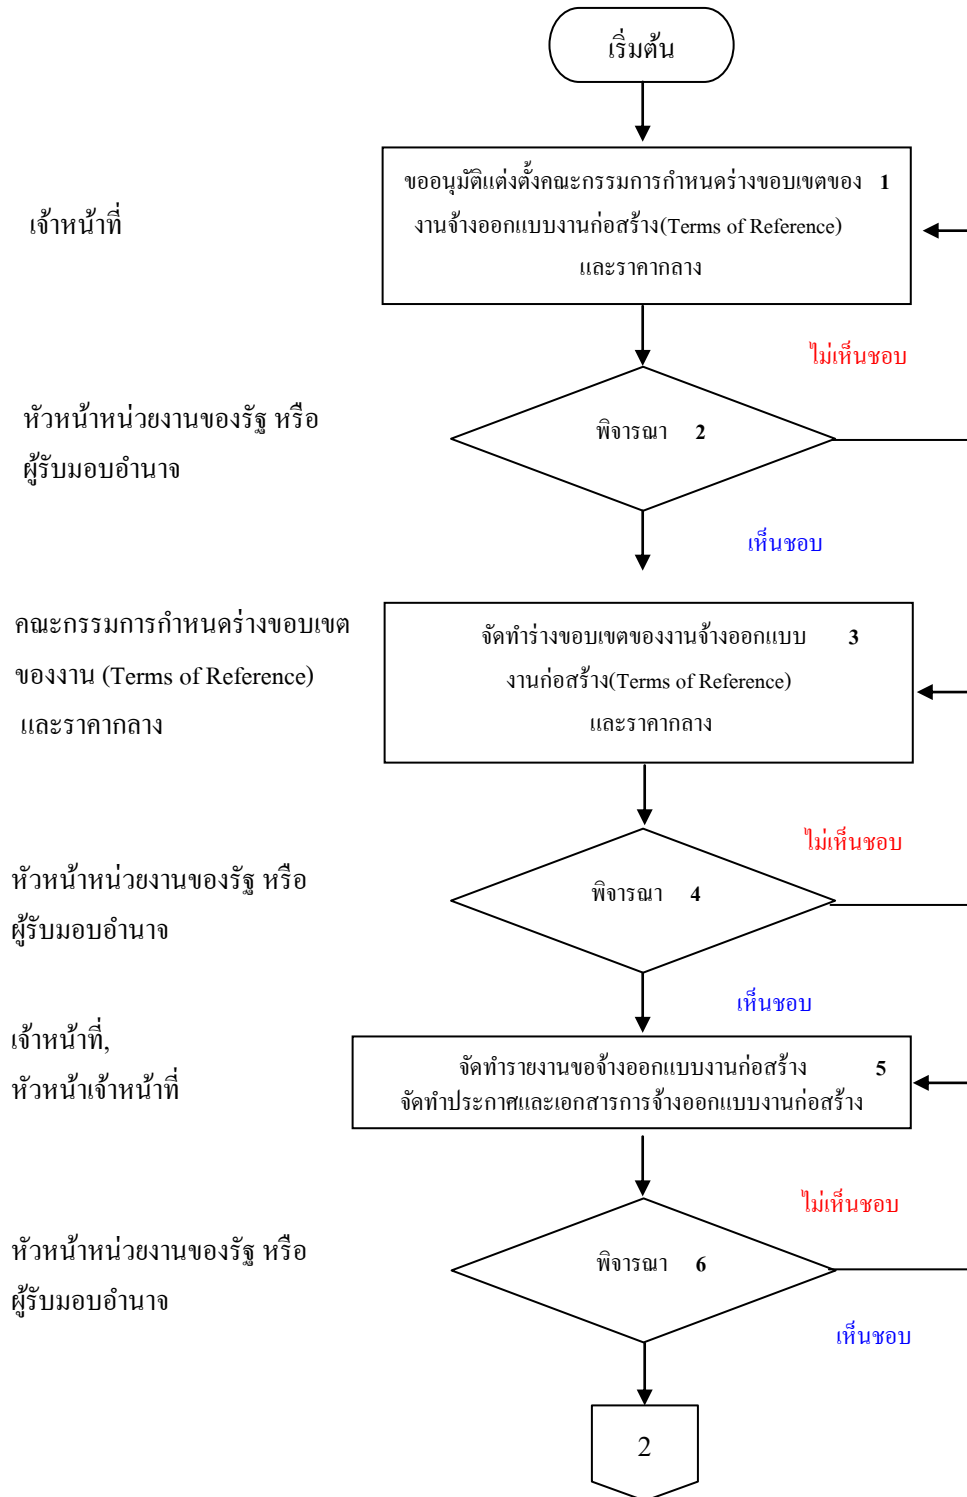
เริ่มต้น

เจ้าหน้าที่

ขออนุมัติแต่งตั้งคณะกรรมการกำหนดร่างขอบเขตของงานจ้างออกแบบงานก่อสร้าง(Terms of Reference) และราคากลาง 1

ไม่เห็นชอบ

หัวหน้าหน่วยงานของรัฐ หรือ ผู้รับมอบอำนาจ

พิจารณา 2

เห็นชอบ

คณะกรรมการกำหนดร่างขอบเขตของงาน (Terms of Reference) และราคากลาง

จัดทำร่างขอบเขตของงานจ้างออกแบบงานก่อสร้าง(Terms of Reference) และราคากลาง 3

ไม่เห็นชอบ

หัวหน้าหน่วยงานของรัฐ หรือ ผู้รับมอบอำนาจ

พิจารณา 4

เห็นชอบ

เจ้าหน้าที่, หัวหน้าเจ้าหน้าที่

จัดทำรายงานขอจ้างออกแบบงานก่อสร้าง จัดทำประกาศและเอกสารการจ้างออกแบบงานก่อสร้าง 5

ไม่เห็นชอบ

หัวหน้าหน่วยงานของรัฐ หรือ ผู้รับมอบอำนาจ

พิจารณา 6

เห็นชอบ

2